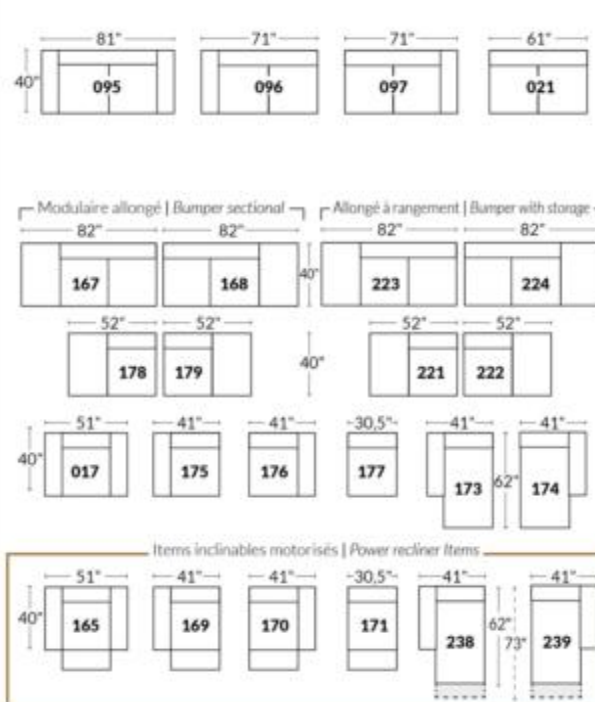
81"
71"
71"
61"
40"
095
096
097
021

Modulaire allongé | Bumper sectional
Allongé à rangement | Bumper with storage
82"
82"
82"
82"
40"
167
168
223
224
52"
52"
52"
52"
40"
178
179
221
222
51"
41"
41"
30,5"
41"
41"
40"
017
175
176
177
173
62"
174

Items inclinables motorisés | Power recliner Items
51"
41"
41"
30,5"
41"
41"
40"
165
169
170
171
238
62"
73"
239